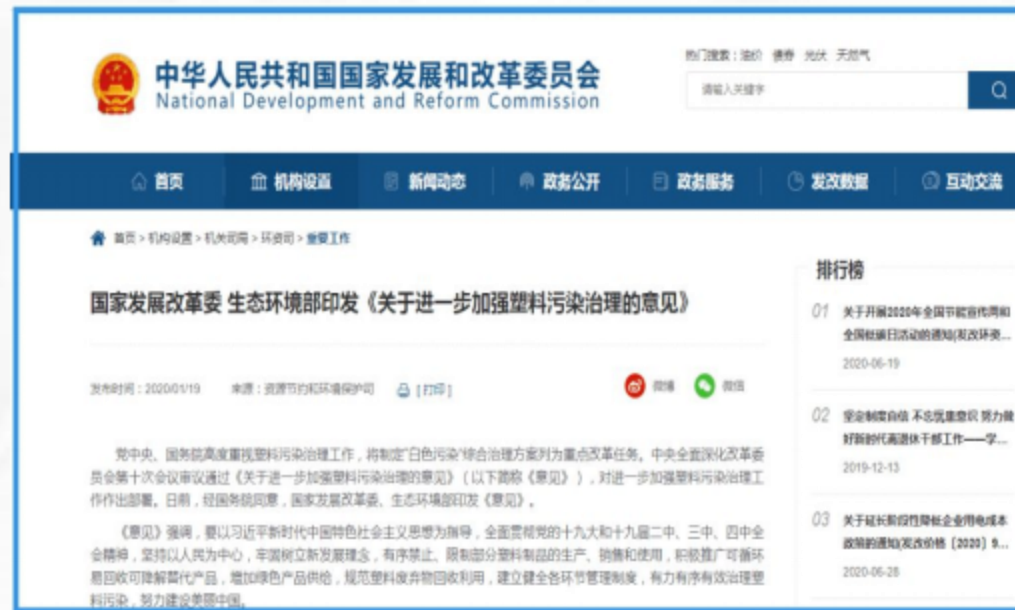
中华人民共和国国家发展和改革委员会
National Development and Reform Commission

热门搜索：油价 债券 光伏 天然气

请输入关键字

首页 机构设置 新闻动态 政务公开 政务服务 发改数据 互动交流

首页 > 机构设置 > 机关司局 > 环资司 > 重要工作

国家发展改革委 生态环境部印发《关于进一步加强塑料污染治理的意见》

发布时间：2020/01/19 来源：资源节约和环境保护司 [打印] 微博 微信

党中央、国务院高度重视塑料污染治理工作，将制定"白色污染"综合治理方案列为重点改革任务。中央全面深化改革委员会第十次会议审议通过《关于进一步加强塑料污染治理的意见》（以下简称《意见》），对进一步加强塑料污染治理工作作出部署。日前，经国务院同意，国家发展改革委、生态环境部印发《意见》。

《意见》强调，要以习近平新时代中国特色社会主义思想为指导，全面贯彻党的十九大和十九届二中、三中、四中全会精神，坚持以人民为中心，牢固树立新发展理念，有序禁止、限制部分塑料制品的生产、销售和使用，积极推广可循环易回收可降解替代产品，增加绿色产品供给，规范塑料废弃物回收利用，建立健全各环节管理制度，有力有序有效治理塑料污染，努力建设美丽中国。

排行榜

01 关于开展2020年全国节能宣传周和全国低碳日活动的通知(发改环资...
2020-06-19

02 坚定制度自信 不忘改革意识 努力做好新时代高素质干部工作——学...
2019-12-13

03 关于延长阶段性降低企业用电成本政策的通知(发改价格〔2020〕9...
2020-06-28